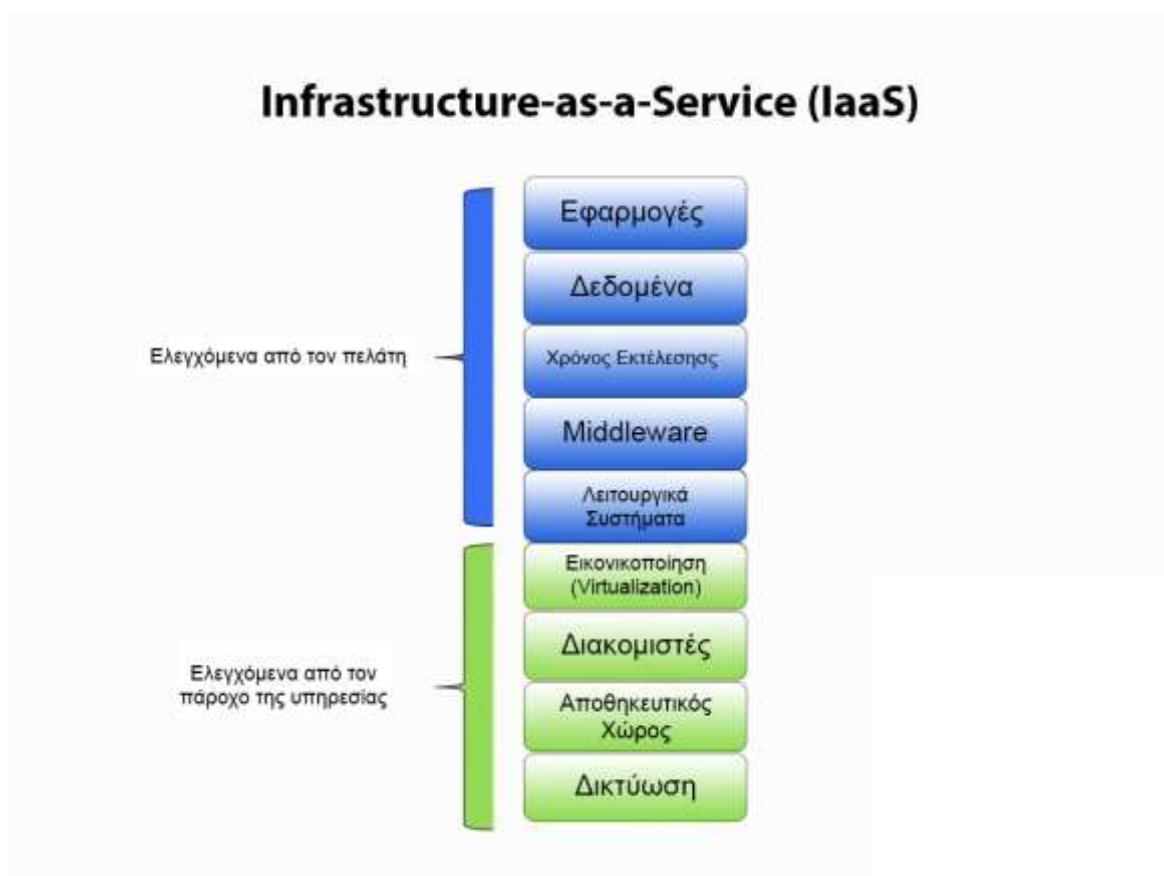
Infrastructure-as-a-Service (IaaS)

Ελεγχόμενα από τον πελάτη

Εφαρμογές

Δεδομένα

Χρόνος Εκτέλεσης

Middleware

Λειτουργικά Συστήματα

Ελεγχόμενα από τον πάροχο της υπηρεσίας

Εικονικοποίηση (Virtualization)

Διακομιστές

Αποθηκευτικός Χώρος

Δικτύωση